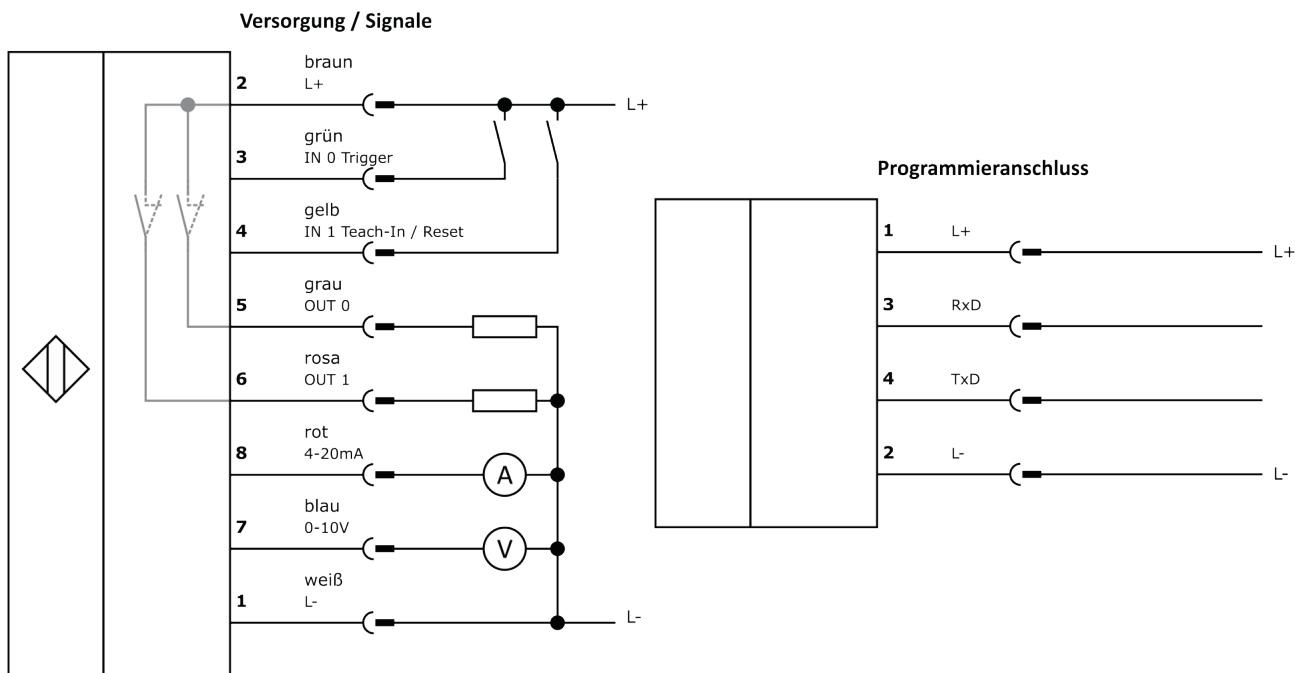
Versorgung / Signale

2 braun L+ L+

3 grün IN 0 Trigger

4 gelb IN 1 Teach-In / Reset

5 grau OUT 0

6 rosa OUT 1

8 rot 4-20mA A

7 blau 0-10V V

1 weiß L- L-

Programmieranschluss

1 L+ L+

3 RxD

4 TxD

2 L- L-